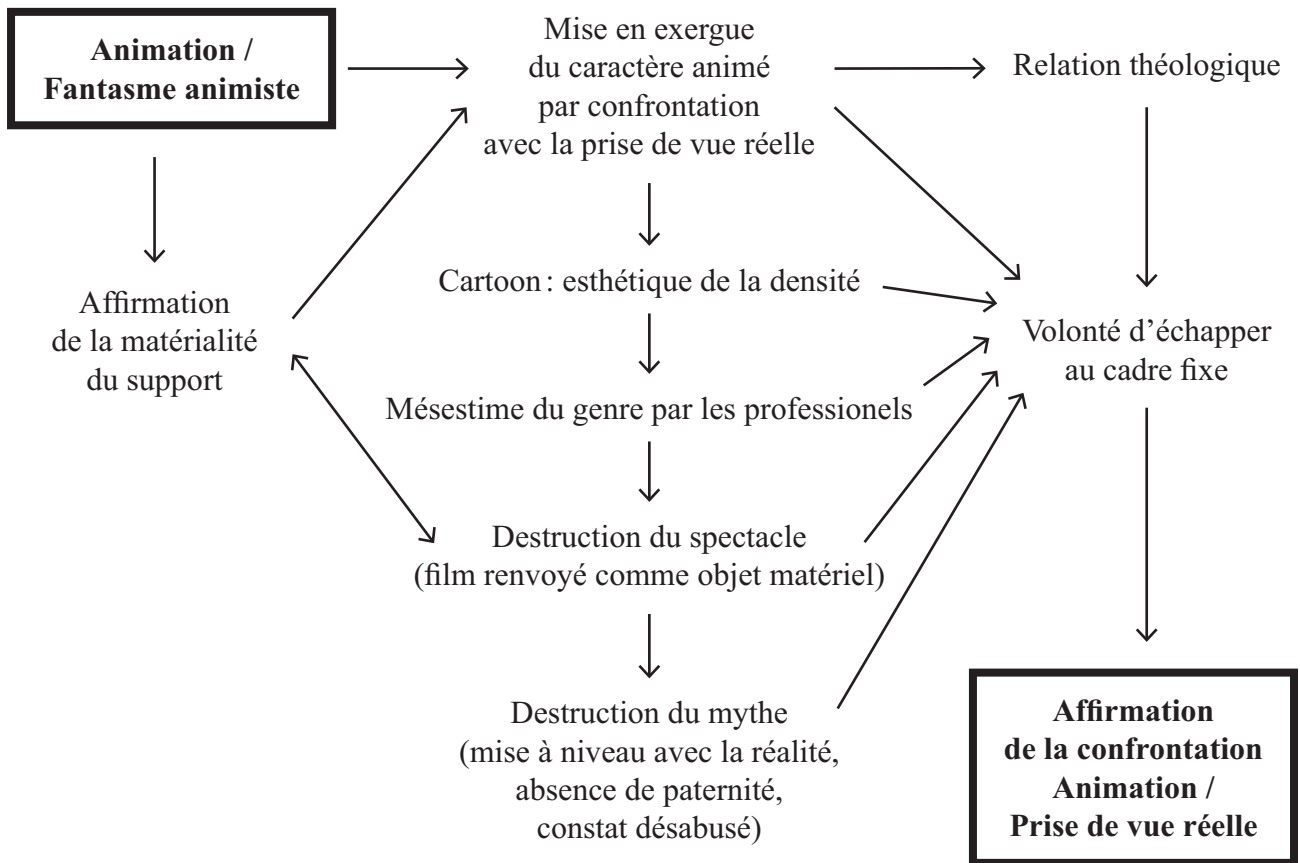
Animation / Fantasme animiste

Mise en exergue du caractère animé par confrontation avec la prise de vue réelle

Relation théologique

Affirmation de la matérialité du support

Cartoon : esthétique de la densité

Volonté d'échapper au cadre fixe

Mésestime du genre par les professionels

Destruction du spectacle (film renvoyé comme objet matériel)

Destruction du mythe (mise à niveau avec la réalité, absence de paternité, constat désabusé)

Affirmation de la confrontation Animation / Prise de vue réelle